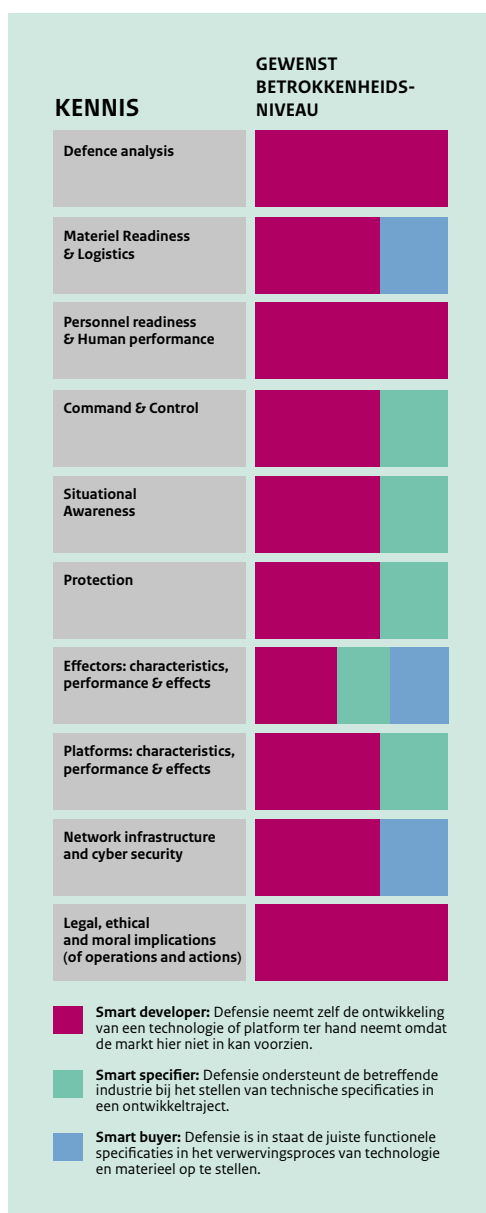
KENNIS

GEWENST BETROKKENHEIDS-NIVEAU

Defence analysis

Materiel Readiness & Logistics

Personnel readiness & Human performance

Command & Control

Situational Awareness

Protection

Effectors: characteristics, performance & effects

Platforms: characteristics, performance & effects

Network infrastructure and cyber security

Legal, ethical and moral implications (of operations and actions)

Smart developer: Defensie neemt zelf de ontwikkeling van een technologie of platform ter hand neemt omdat de markt hier niet in kan voorzien.

Smart specifier: Defensie ondersteunt de betreffende industrie bij het stellen van technische specificaties in een ontwikkeltraject.

Smart buyer: Defensie is in staat de juiste functionele specificaties in het verwervingsproces van technologie en materieel op te stellen.